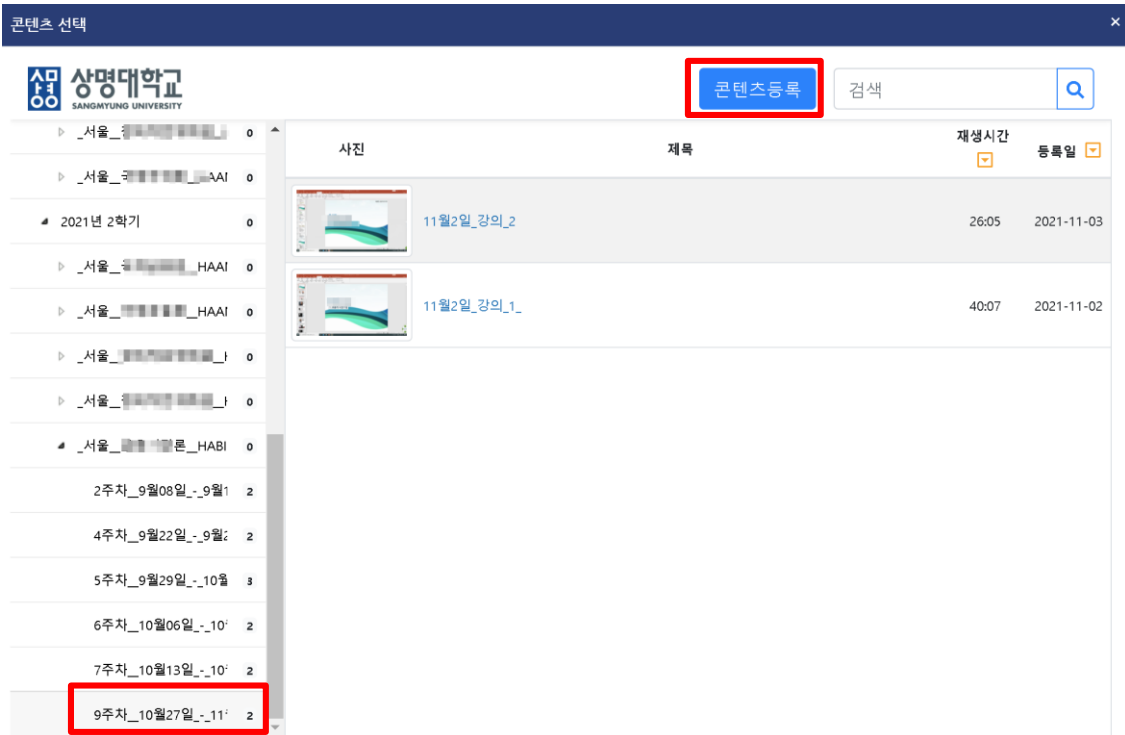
콘텐츠 선택
×

상명대학교
SANGMYUNG UNIVERSITY

콘텐츠등록
검색

_서울_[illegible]_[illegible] 0
_서울_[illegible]_AAI 0
2021년 2학기 0
_서울_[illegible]_HAAI 0
_서울_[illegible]_HAAI 0
_서울_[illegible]_I 0
_서울_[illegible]_I 0
_서울_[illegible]론_HABI 0
2주차_9월08일_-_9월1 2
4주차_9월22일_-_9월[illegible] 2
5주차_9월29일_-_10월 3
6주차_10월06일_-_10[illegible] 2
7주차_10월13일_-_10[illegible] 2
9주차_10월27일_-_11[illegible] 2

| 사진 | 제목 | 재생시간 | 등록일 |
|---|---|---|---|
| | 11월2일_강의_2 | 26:05 | 2021-11-03 |
| | 11월2일_강의_1_ | 40:07 | 2021-11-02 |